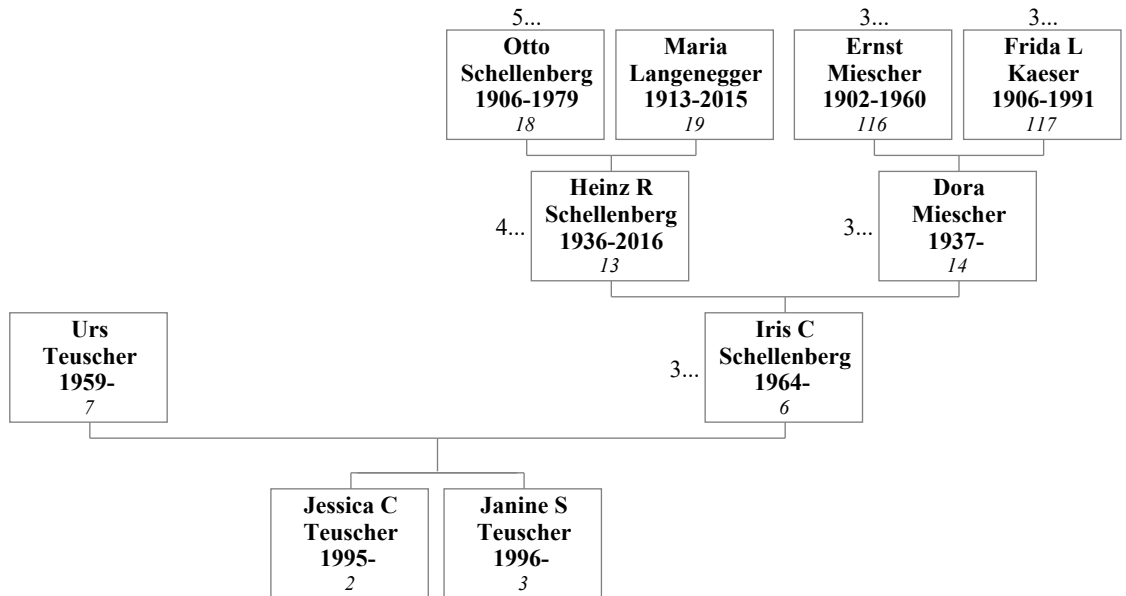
5...
**Otto Schellenberg 1906-1979**
*18*

**Maria Langenegger 1913-2015**
*19*

3...
**Ernst Miescher 1902-1960**
*116*

3...
**Frida L Kaeser 1906-1991**
*117*

4...
**Heinz R Schellenberg 1936-2016**
*13*

3...
**Dora Miescher 1937-**
*14*

**Urs Teuscher 1959-**
*7*

3...
**Iris C Schellenberg 1964-**
*6*

**Jessica C Teuscher 1995-**
*2*

**Janine S Teuscher 1996-**
*3*